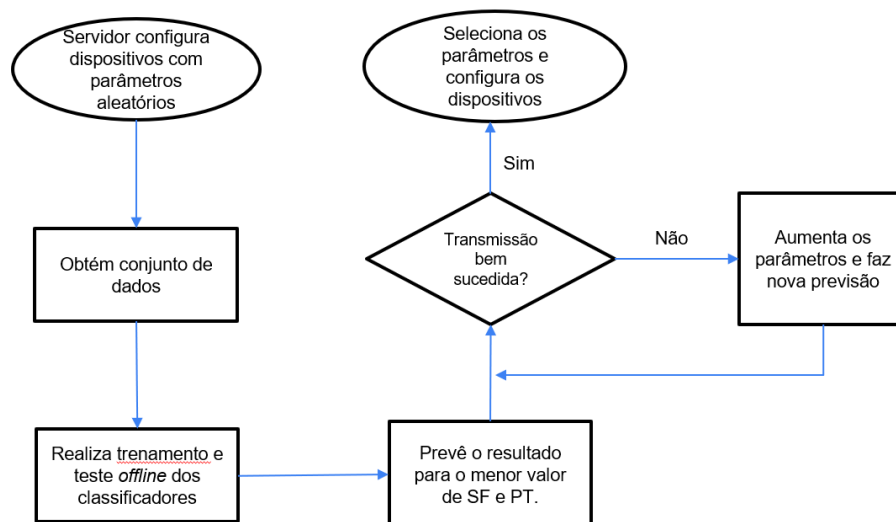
Servidor configura dispositivos com parâmetros aleatórios

Obtém conjunto de dados

Realiza trenamento e teste offline dos classificadores

Prevê o resultado para o menor valor de SF e PT.

Transmissão bem sucedida?

Sim

Seleciona os parâmetros e configura os dispositivos

Não

Aumenta os parâmetros e faz nova previsão